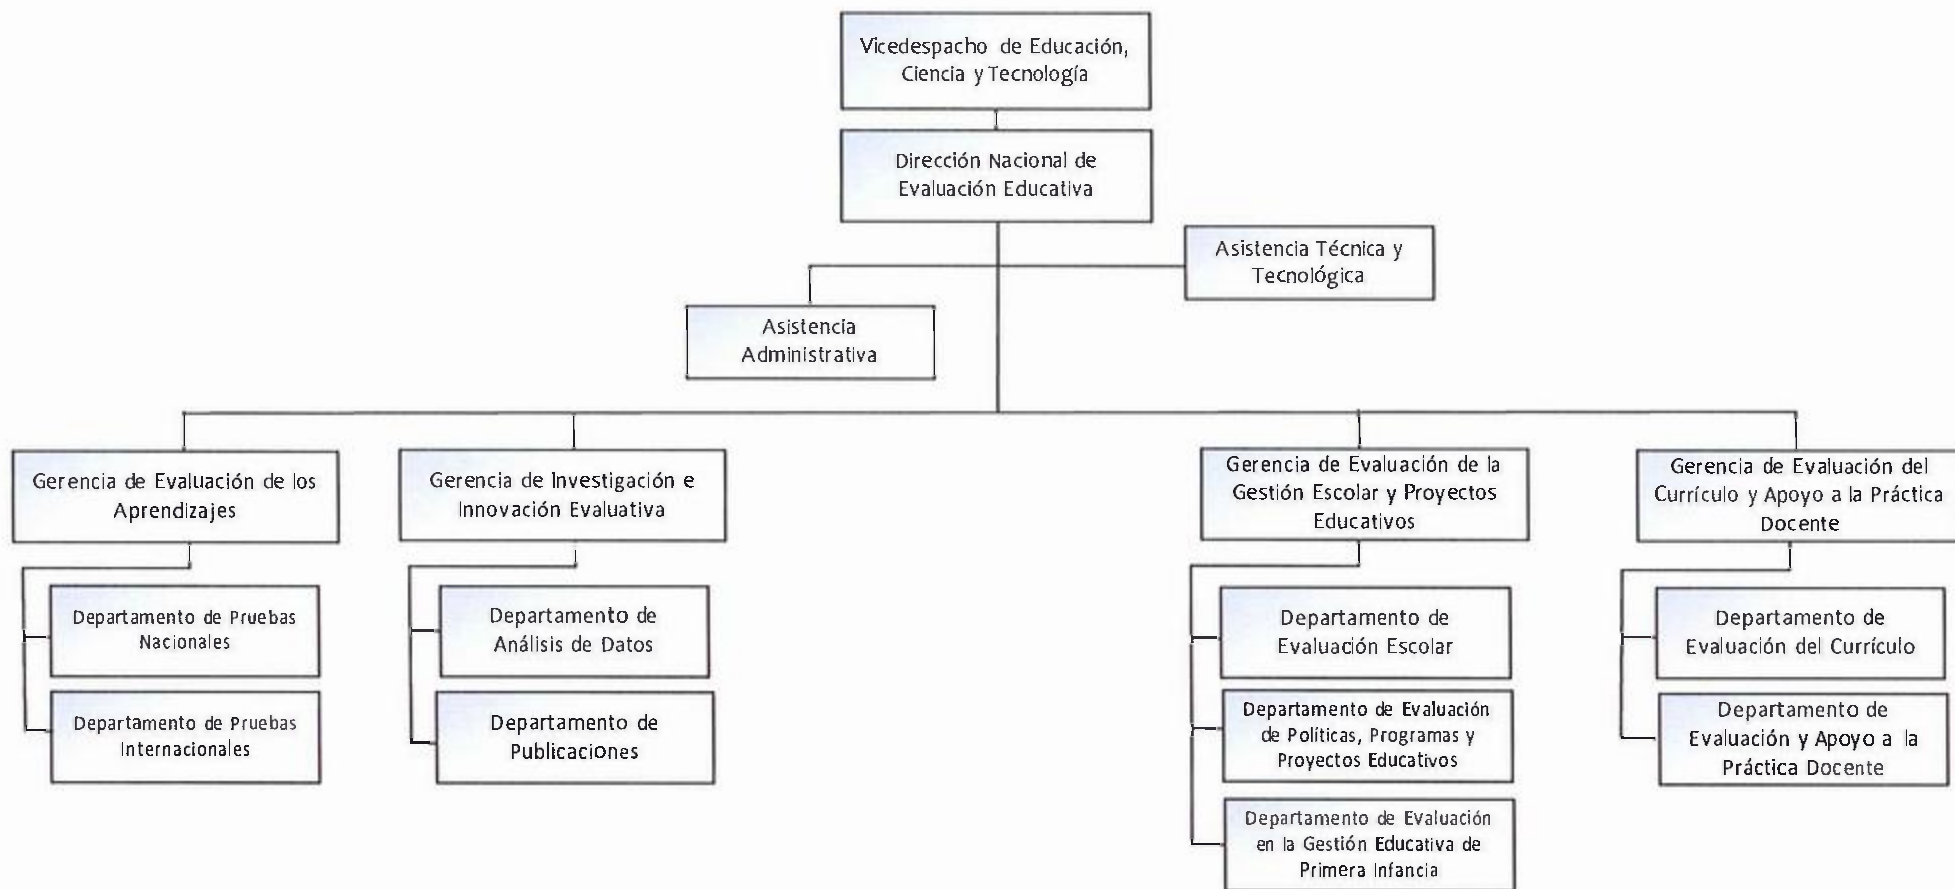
Vicedespacho de Educación, Ciencia y Tecnología

Dirección Nacional de Evaluación Educativa

Asistencia Técnica y Tecnológica

Asistencia Administrativa

Gerencia de Evaluación de los Aprendizajes

Departamento de Pruebas Nacionales

Departamento de Pruebas Internacionales

Gerencia de Investigación e Innovación Evaluativa

Departamento de Análisis de Datos

Departamento de Publicaciones

Gerencia de Evaluación de la Gestión Escolar y Proyectos Educativos

Departamento de Evaluación Escolar

Departamento de Evaluación de Políticas, Programas y Proyectos Educativos

Departamento de Evaluación en la Gestión Educativa de Primera Infancia

Gerencia de Evaluación del Currículo y Apoyo a la Práctica Docente

Departamento de Evaluación del Currículo

Departamento de Evaluación y Apoyo a la Práctica Docente